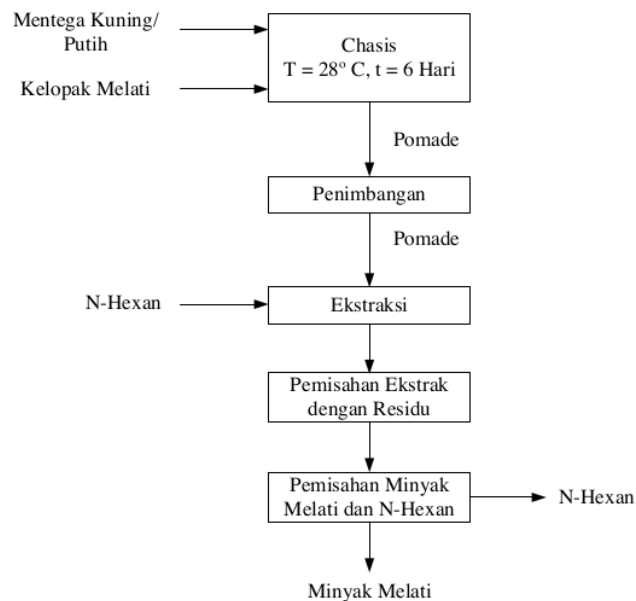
Mentega Kuning/
Putih

Kelopak Melati

Chasis
T = 28° C, t = 6 Hari

Pomade

Penimbangan

Pomade

N-Hexan

Ekstraksi

Pemisahan Ekstrak
dengan Residu

Pemisahan Minyak
Melati dan N-Hexan

N-Hexan

Minyak Melati